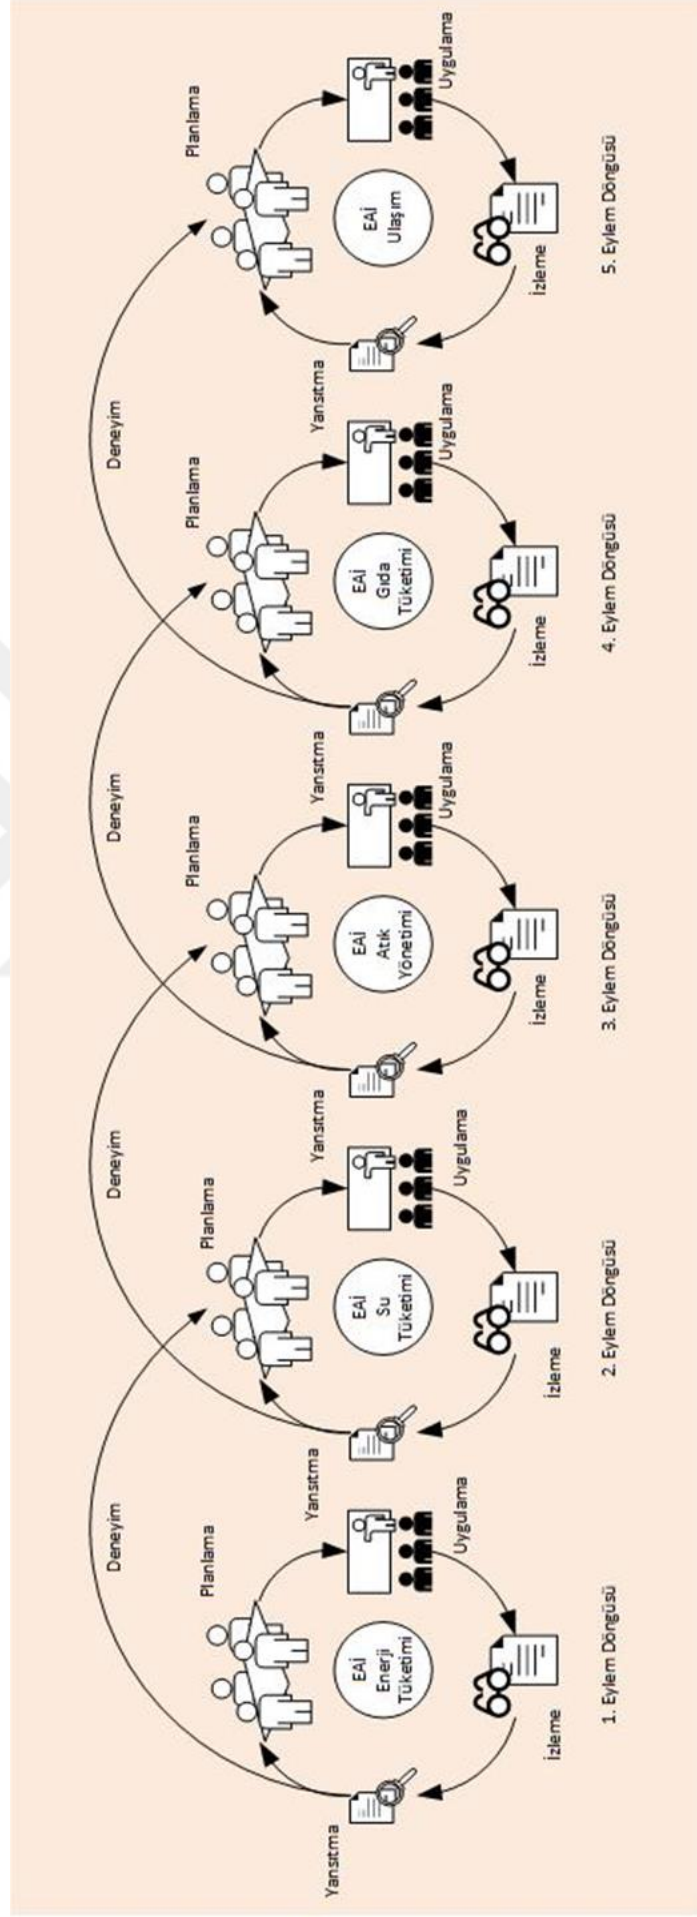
Planlama

Uygulama

İzleme

Yansıtma

EAİ Enerji Tüketimi

1. Eylem Döngüsü

Deneyim

Planlama

Uygulama

İzleme

Yansıtma

EAİ Su Tüketimi

2. Eylem Döngüsü

Deneyim

Planlama

Uygulama

İzleme

Yansıtma

EAİ Atık Yönetimi

3. Eylem Döngüsü

Deneyim

Planlama

Uygulama

İzleme

Yansıtma

EAİ Gıda Tüketimi

4. Eylem Döngüsü

Deneyim

Planlama

Uygulama

İzleme

Yansıtma

EAİ Ulaşım

5. Eylem Döngüsü